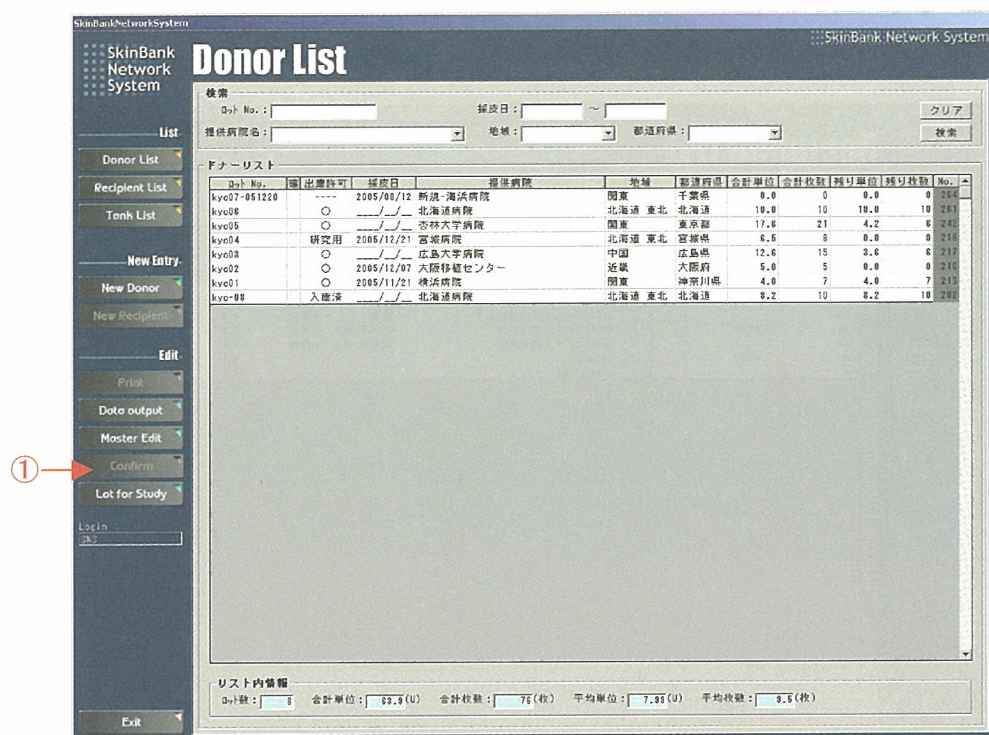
SkinBankNetworkSystem

SkinBank Network System

Donor List

SkinBank Network System

List

Donor List

Recipient List

Tank List

New Entry

New Donor

New Recipient

Edit

Print

Data output

Master Edit

① Confirm

Lot for Study

Login

Exit

検索

ロット No.：

採皮日： ～

クリア

提供病院名：

地域：

都道府県：

検索

ドナーリスト

| ロット No. | 確 | 出庫許可 | 採皮日 | 提供病院 | 地域 | 都道府県 | 合計単位 | 合計枚数 | 残り単位 | 残り枚数 | No. |
|---|---|---|---|---|---|---|---|---|---|---|---|
| kyo07-051220 | | ---- | 2005/08/12 | 新潟・海浜病院 | 関東 | 千葉県 | 0.0 | 0 | 0.0 | 0 | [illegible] |
| kyo06 | | ○ | \_\_\_/\_/\_ | 北海道病院 | 北海道 東北 | 北海道 | 10.0 | 10 | 10.0 | 10 | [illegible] |
| kyo05 | | ○ | \_\_\_/\_/\_ | 杏林大学病院 | 関東 | 東京都 | 17.6 | 21 | 4.2 | 6 | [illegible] |
| kyo04 | | 研究用 | 2005/12/21 | 宮城病院 | 北海道 東北 | 宮城県 | 6.5 | 8 | 0.0 | 0 | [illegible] |
| kyo03 | | ○ | \_\_\_/\_/\_ | 広島大学病院 | 中国 | 広島県 | 12.6 | 15 | 3.6 | 6 | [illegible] |
| kyo02 | | ○ | 2005/12/07 | 大阪移植センター | 近畿 | 大阪府 | 5.0 | 5 | 0.0 | 0 | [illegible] |
| kyo01 | | ○ | 2005/11/21 | 横浜病院 | 関東 | 神奈川県 | 4.0 | 7 | 4.0 | 7 | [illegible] |
| kyo-08 | | 入庫済 | \_\_\_/\_/\_ | 北海道病院 | 北海道 東北 | 北海道 | 8.2 | 10 | 8.2 | 10 | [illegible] |

リスト内情報

ロット数：8 合計単位：63.9(U) 合計枚数：76(枚) 平均単位：7.99(U) 平均枚数：9.5(枚)